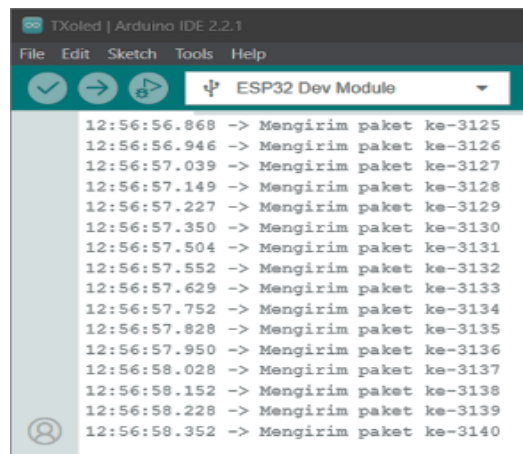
TXoled | Arduino IDE 2.2.1

File Edit Sketch Tools Help

ESP32 Dev Module

12:56:56.868 -> Mengirim paket ke-3125
12:56:56.946 -> Mengirim paket ke-3126
12:56:57.039 -> Mengirim paket ke-3127
12:56:57.149 -> Mengirim paket ke-3128
12:56:57.227 -> Mengirim paket ke-3129
12:56:57.350 -> Mengirim paket ke-3130
12:56:57.504 -> Mengirim paket ke-3131
12:56:57.552 -> Mengirim paket ke-3132
12:56:57.629 -> Mengirim paket ke-3133
12:56:57.752 -> Mengirim paket ke-3134
12:56:57.828 -> Mengirim paket ke-3135
12:56:57.950 -> Mengirim paket ke-3136
12:56:58.028 -> Mengirim paket ke-3137
12:56:58.152 -> Mengirim paket ke-3138
12:56:58.228 -> Mengirim paket ke-3139
12:56:58.352 -> Mengirim paket ke-3140